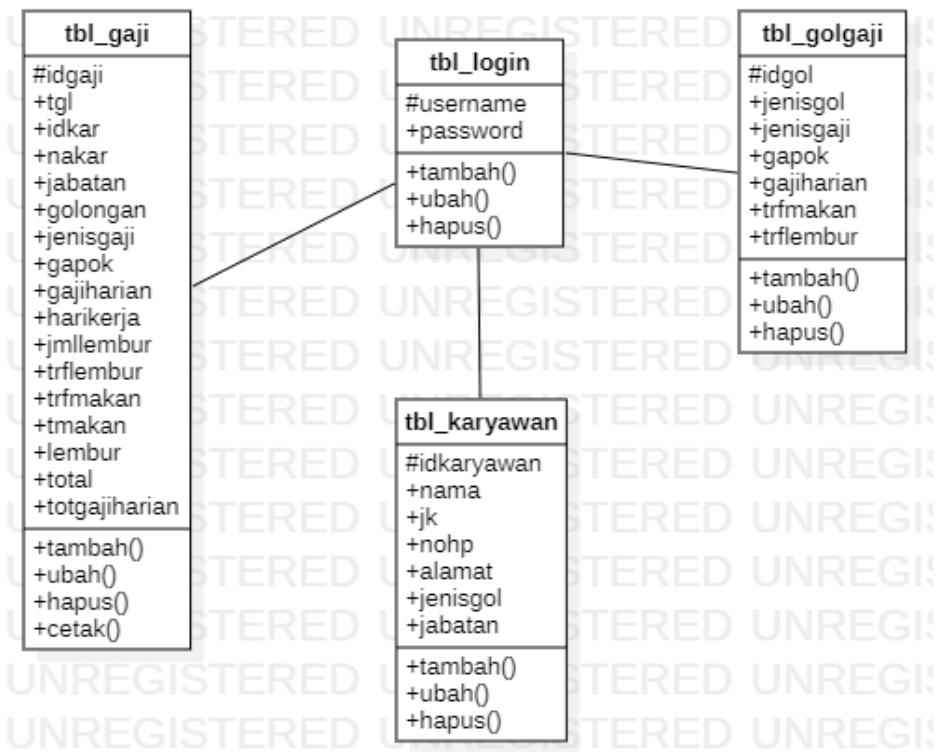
tbl_gaji
#idgaji
+tgl
+idkar
+nakar
+jabatan
+golongan
+jenisgaji
+gapok
+gajiharian
+harikerja
+jmllembur
+trflembur
+trfmakan
+tmakan
+lembur
+total
+totgajiharian
+tambah()
+ubah()
+hapus()
+cetak()

tbl_login
#username
+password
+tambah()
+ubah()
+hapus()

tbl_golgaji
#idgol
+jenisgol
+jenisgaji
+gapok
+gajiharian
+trfmakan
+trflembur
+tambah()
+ubah()
+hapus()

tbl_karyawan
#idkaryawan
+nama
+jk
+nohp
+alamat
+jenisgol
+jabatan
+tambah()
+ubah()
+hapus()

UNREGISTERED UNREGISTERED UNREGISTERED